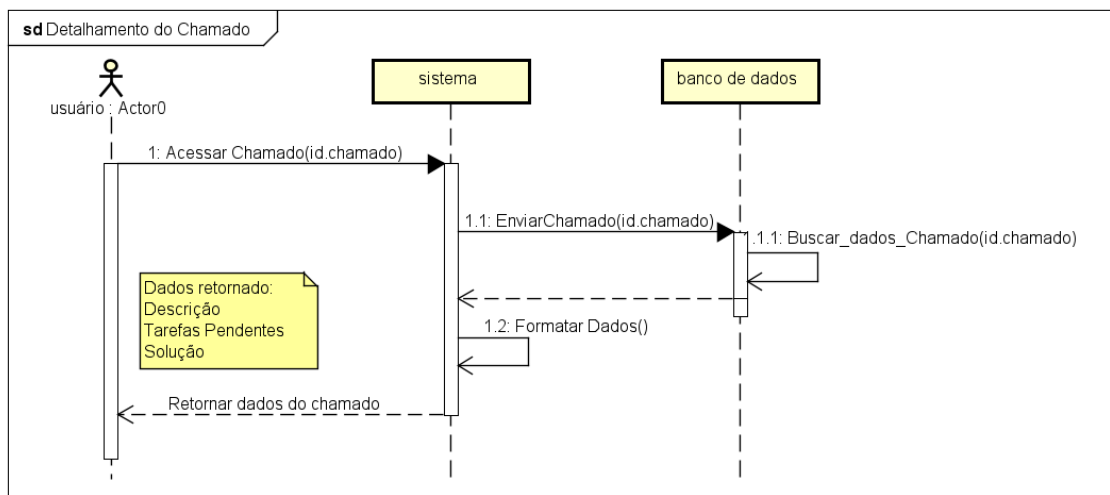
sd Detalhamento do Chamado

usuário : Actor0

sistema

banco de dados

1: Acessar Chamado(id.chamado)

1.1: EnviarChamado(id.chamado)

1.1.1: Buscar_dados_Chamado(id.chamado)

Dados retornado:
Descrição
Tarefas Pendentes
Solução

1.2: Formatar Dados()

Retornar dados do chamado